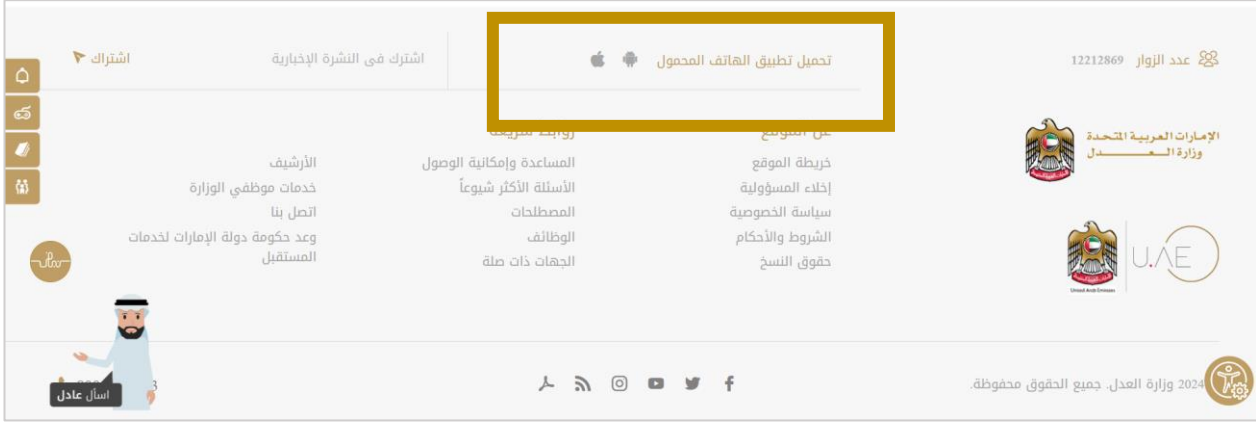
عدد الزوار 12212869

تحميل تطبيق الهاتف المحمول

اشترك فى النشرة الإخبارية

اشتراك

الإمارات العربية المتحدة
وزارة العـــدل

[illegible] الموقع
خريطة الموقع
إخلاء المسؤولية
سياسة الخصوصية
الشروط والأحكام
حقوق النسخ

روابط سريعة
المساعدة وإمكانية الوصول
الأسئلة الأكثر شيوعاً
المصطلحات
الوظائف
الجهات ذات صلة

الأرشيف
خدمات موظفي الوزارة
اتصل بنا
وعد حكومة دولة الإمارات لخدمات المستقبل

U.AE

United Arab Emirates

2024 وزارة العدل. جميع الحقوق محفوظة.

اسأل عادل